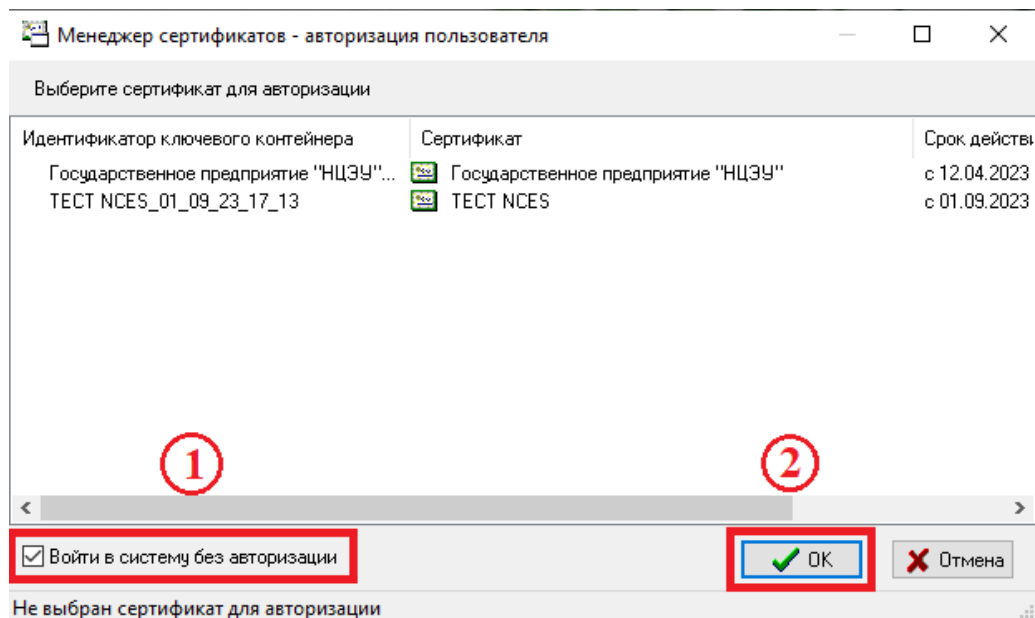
Менеджер сертификатов - авторизация пользователя

Выберите сертификат для авторизации

| Идентификатор ключевого контейнера | Сертификат | Срок действи |
|---|---|---|
| Государственное предприятие "НЦЭУ"... | Государственное предприятие "НЦЭУ" | с 12.04.2023 |
| ТЕСТ NCES_01_09_23_17_13 | ТЕСТ NCES | с 01.09.2023 |

1

2

Войти в систему без авторизации

OK

Отмена

Не выбран сертификат для авторизации